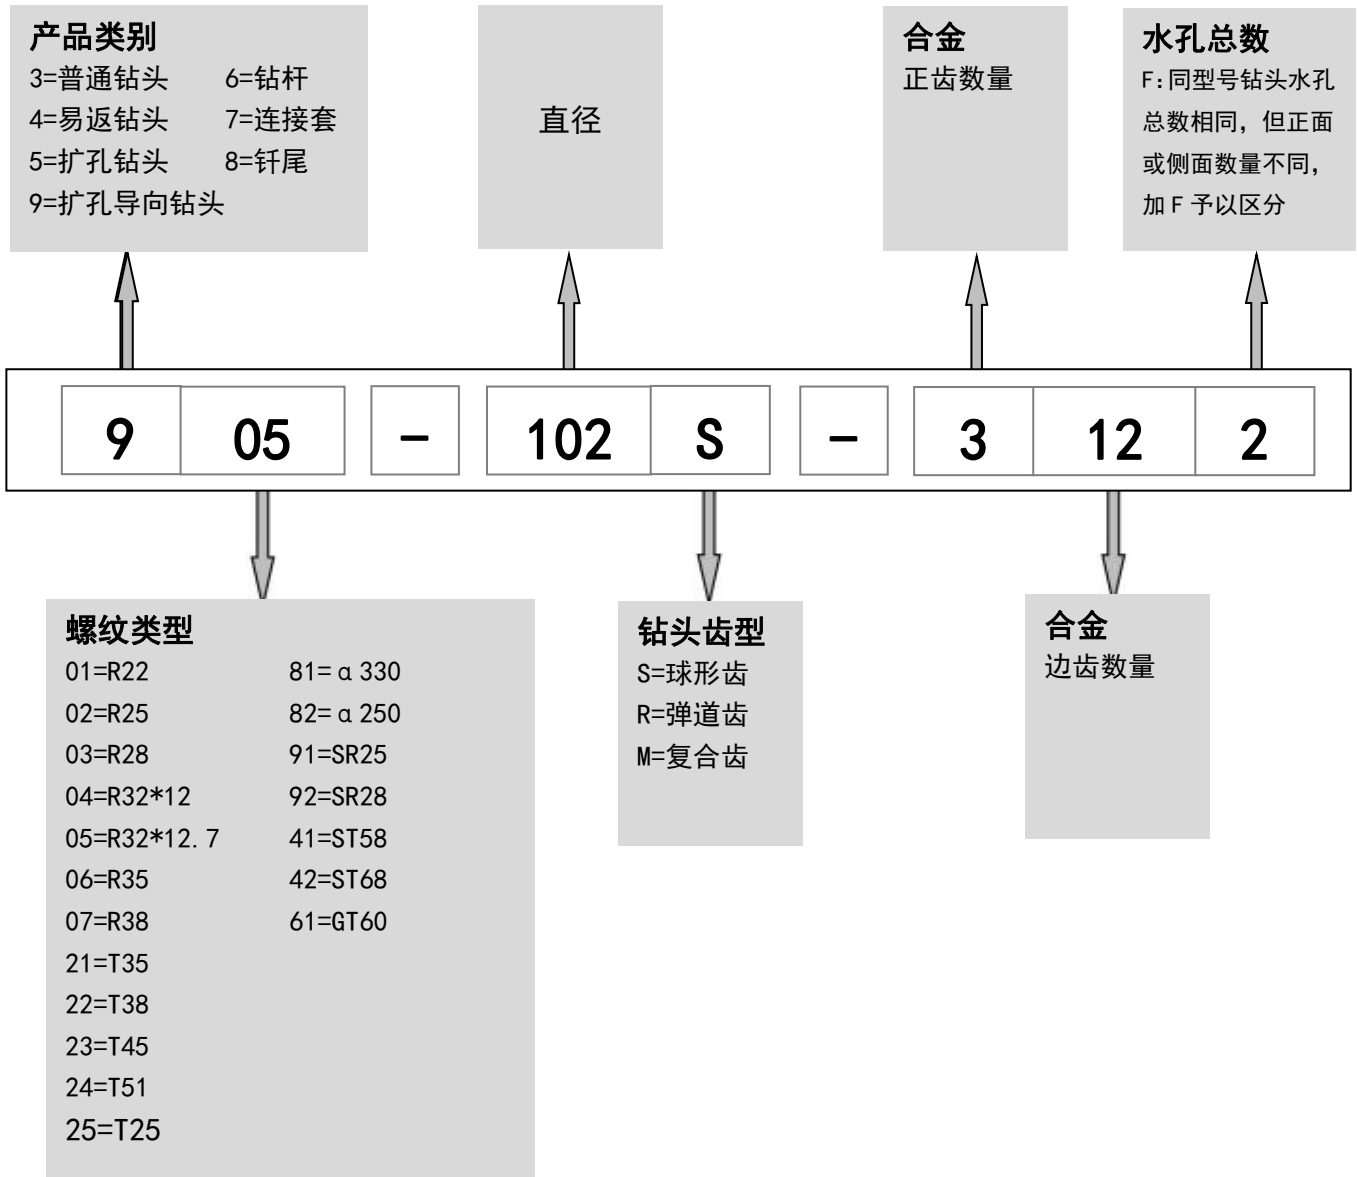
产品类别
3=普通钻头
4=易返钻头
5=扩孔钻头
9=扩孔导向钻头
6=钻杆
7=连接套
8=钎尾

直径

合金
正齿数量

水孔总数
F:同型号钻头水孔总数相同，但正面或侧面数量不同，加 F 予以区分

| 9 | 05 | – | 102 | S | – | 3 | 12 | 2 |
|---|---|---|---|---|---|---|---|---|

螺纹类型
01=R22
02=R25
03=R28
04=R32*12
05=R32*12.7
06=R35
07=R38
21=T35
22=T38
23=T45
24=T51
25=T25
81=α330
82=α250
91=SR25
92=SR28
41=ST58
42=ST68
61=GT60

钻头齿型
S=球形齿
R=弹道齿
M=复合齿

合金
边齿数量